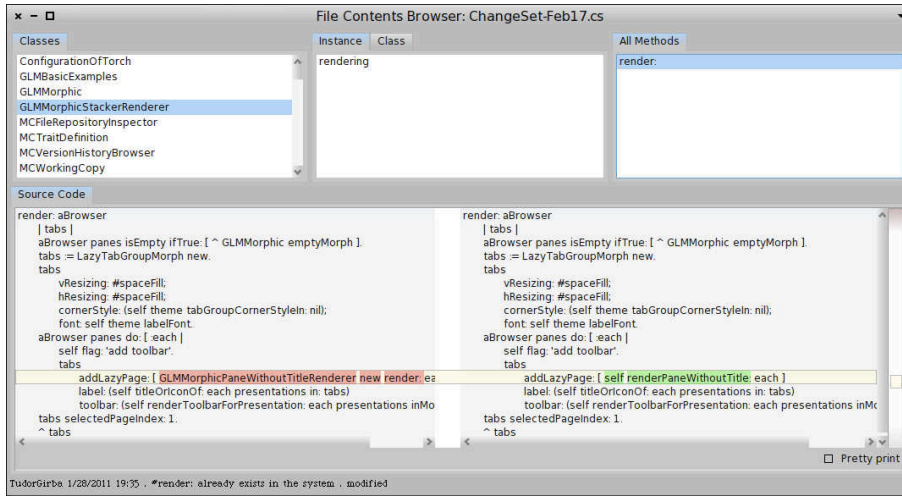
× − □ File Contents Browser: ChangeSet-Feb17.cs

Classes
ConfigurationOfTorch
GLMBasicExamples
GLMMorphic
GLMMorphicStackerRenderer
MCFileRepositoryInspector
MCTraitDefinition
MCVersionHistoryBrowser
MCWorkingCopy

Instance Class
rendering

All Methods
render:

Source Code

render: aBrowser
| tabs |
aBrowser panes isEmpty ifTrue: [ ^ GLMMorphic emptyMorph ].
tabs := LazyTabGroupMorph new.
tabs
vResizing: #spaceFill;
hResizing: #spaceFill;
cornerStyle: (self theme tabGroupCornerStyleIn: nil);
font: self theme labelFont.
aBrowser panes do: [ :each |
self flag: 'add toolbar'.
tabs
addLazyPage: [ GLMMorphicPaneWithoutTitleRenderer new render: ea
label: (self titleOrIconOf: each presentations in: tabs)
toolbar: (self renderToolbarForPresentation: each presentations inMo
tabs selectedPageIndex: 1.
^ tabs

render: aBrowser
| tabs |
aBrowser panes isEmpty ifTrue: [ ^ GLMMorphic emptyMorph ].
tabs := LazyTabGroupMorph new.
tabs
vResizing: #spaceFill;
hResizing: #spaceFill;
cornerStyle: (self theme tabGroupCornerStyleIn: nil);
font: self theme labelFont.
aBrowser panes do: [ :each |
self flag: 'add toolbar'.
tabs
addLazyPage: [ self renderPaneWithoutTitle: each ]
label: (self titleOrIconOf: each presentations in: tabs)
toolbar: (self renderToolbarForPresentation: each presentations inMo
tabs selectedPageIndex: 1.
^ tabs

☐ Pretty print

TudorGirba 1/28/2011 19:35 . #render: already exists in the system . modified